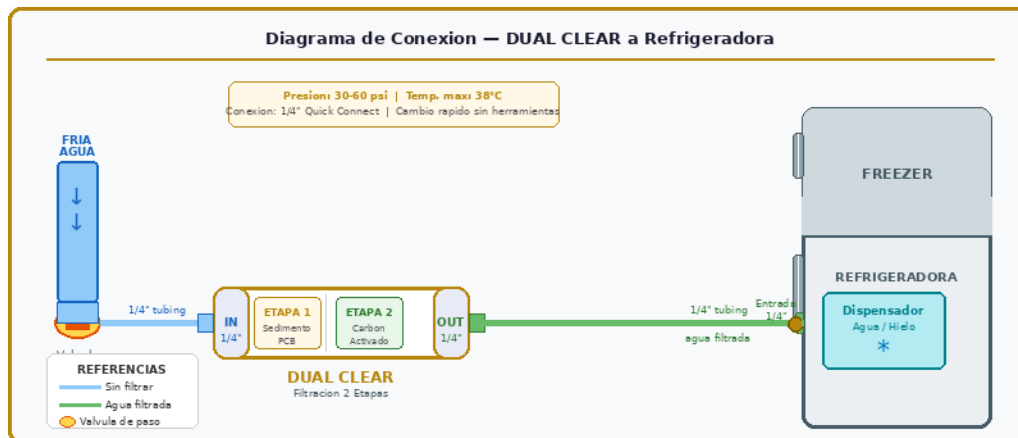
Diagrama de Conexion — DUAL CLEAR a Refrigeradora

Presion: 30-60 psi | Temp. max: 38°C
Conexion: 1/4" Quick Connect | Cambio rapido sin herramientas

FRIA
AGUA

1/4" tubing

IN
1/4"

ETAPA 1
Sedimento
PCB

ETAPA 2
Carbon
Activado

OUT
1/4"

DUAL CLEAR
Filtracion 2 Etapas

1/4" tubing
agua filtrada

Entrada
1/4"

FREEZER

REFRIGERADORA

Dispensador
Agua / Hielo

Valvul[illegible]

REFERENCIAS
Sin filtrar
Agua filtrada
Valvula de paso